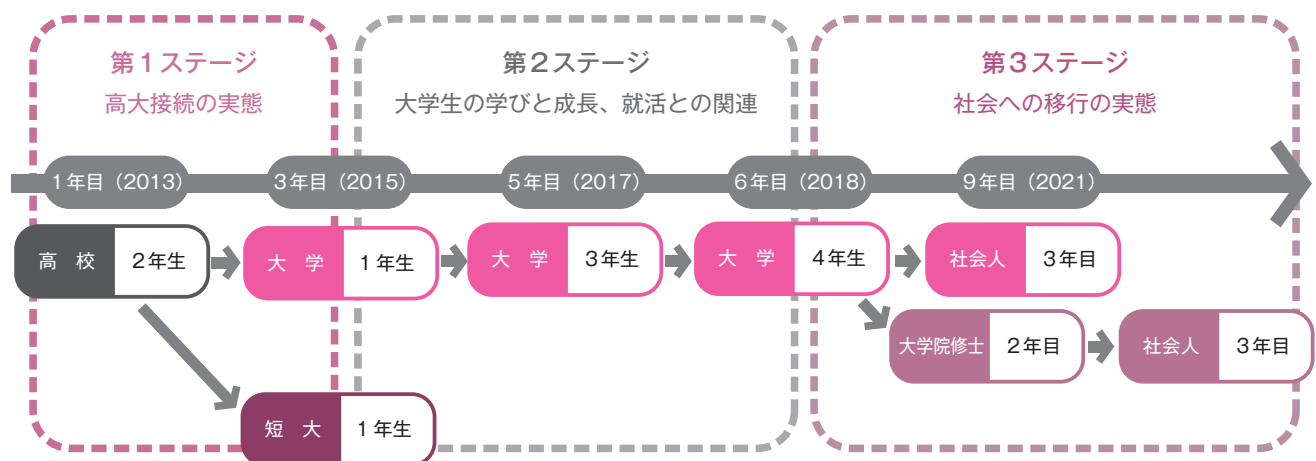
第１ステージ
高大接続の実態

第２ステージ
大学生の学びと成長、就活との関連

第３ステージ
社会への移行の実態

1年目（2013）　3年目（2015）　5年目（2017）　6年目（2018）　9年目（2021）

高　校　2年生
大　学　1年生
大　学　3年生
大　学　4年生
社会人　3年目
大学院修士　2年目
社会人　3年目
短　大　1年生